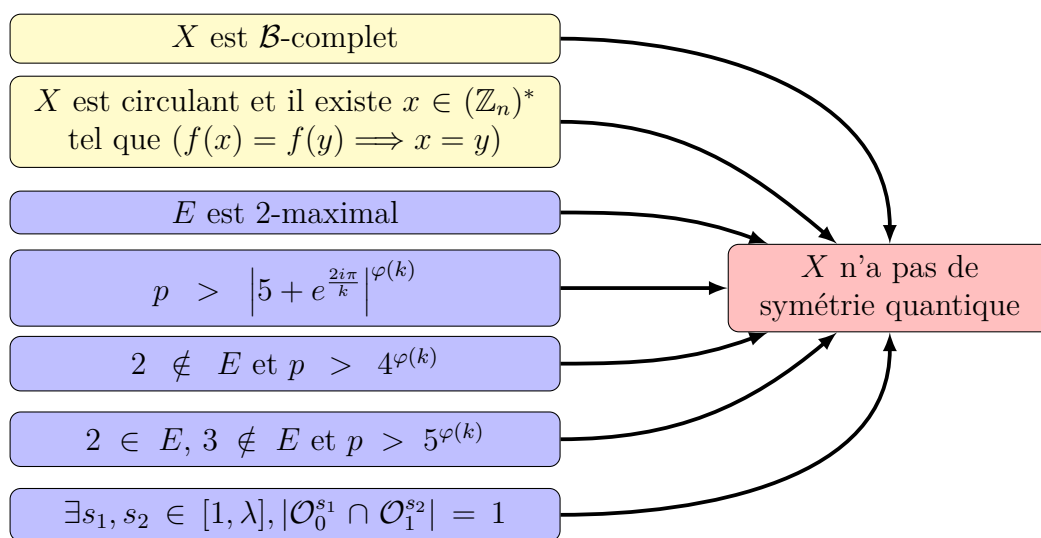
$X$ est $\mathcal{B}$-complet

$X$ est circulant et il existe $x \in (\mathbb{Z}_n)^*$ tel que $(f(x) = f(y) \Longrightarrow x = y)$

$E$ est 2-maximal

$p > \left|5 + e^{\frac{2i\pi}{k}}\right|^{\varphi(k)}$

$2 \notin E$ et $p > 4^{\varphi(k)}$

$2 \in E$, $3 \notin E$ et $p > 5^{\varphi(k)}$

$\exists s_1, s_2 \in [1, \lambda], |\mathcal{O}_0^{s_1} \cap \mathcal{O}_1^{s_2}| = 1$

$X$ n'a pas de symétrie quantique